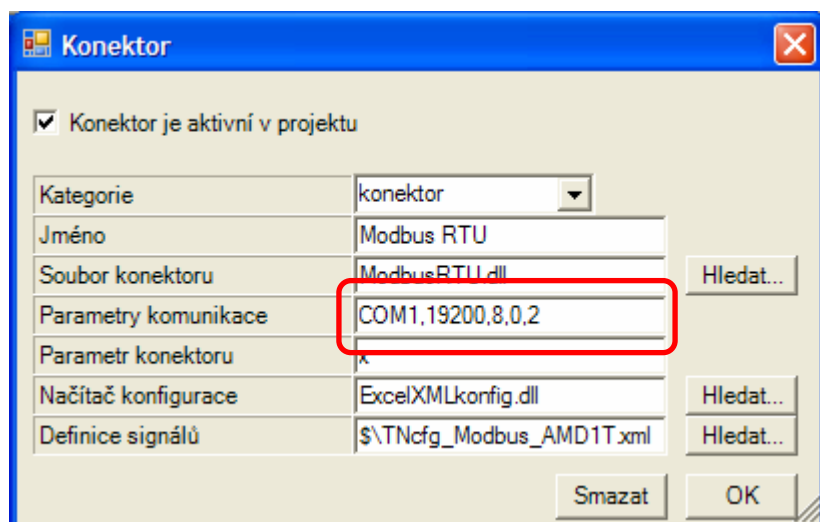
Konektor

Konektor je aktivní v projektu

| Kategorie | konektor |
|---|---|
| Jméno | Modbus RTU |
| Soubor konektoru | ModbusRTU.dll |
| Parametry komunikace | COM1,19200,8,0,2 |
| Parametr konektoru | x |
| Načítač konfigurace | ExcelXMLkonfig.dll |
| Definice signálů | $\TNcfg_Modbus_AMD1T.xml |

Hledat...
Hledat...
Hledat...

Smazat
OK